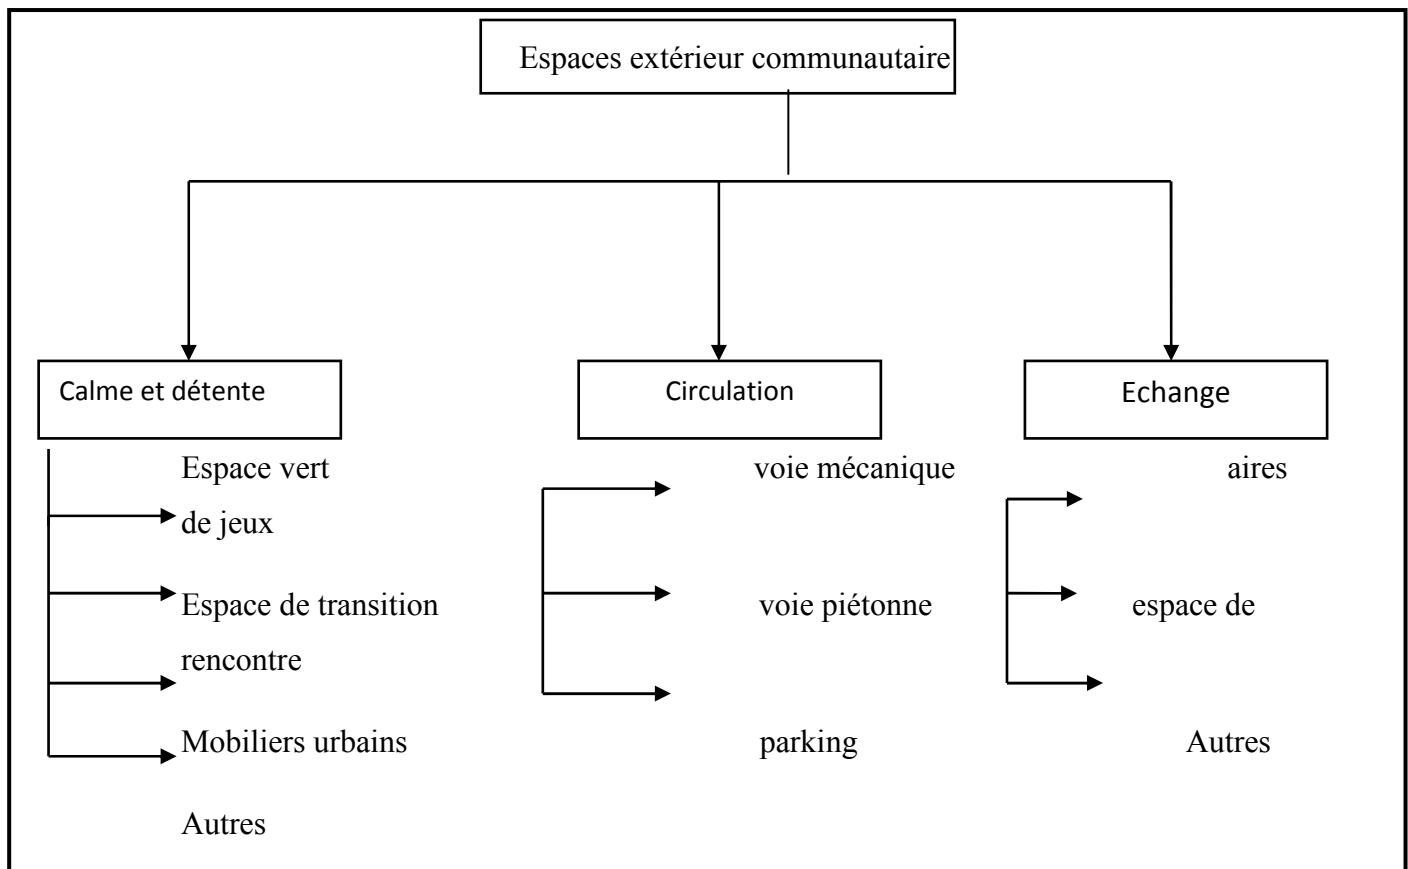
Espaces extérieur communautaire

Calme et détente

Espace vert
de jeux
Espace de transition
rencontre
Mobiliers urbains
Autres

Circulation

voie mécanique
voie piétonne
parking

Echange

aires
espace de
Autres